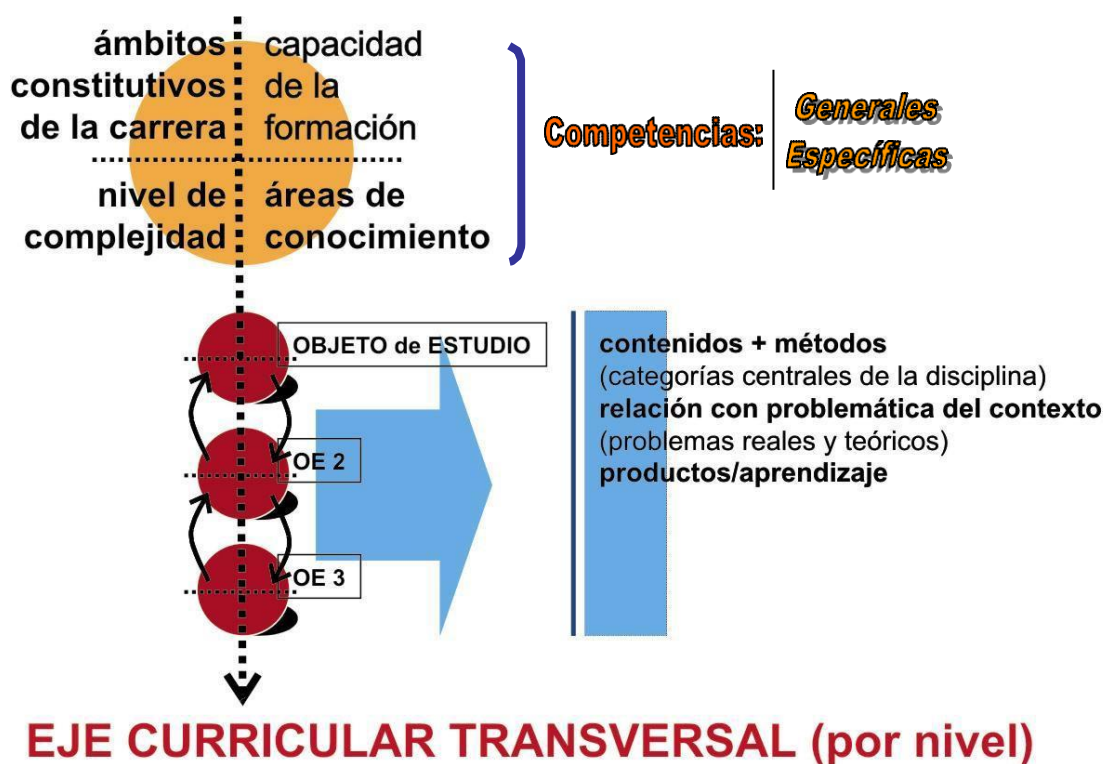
ámbitos constitutivos de la carrera

capacidad de la formación

nivel de complejidad

áreas de conocimiento

Competencias: Generales Específicas

OBJETO de ESTUDIO

OE 2

OE 3

contenidos + métodos
(categorías centrales de la disciplina)
relación con problemática del contexto
(problemas reales y teóricos)
productos/aprendizaje

EJE CURRICULAR TRANSVERSAL (por nivel)